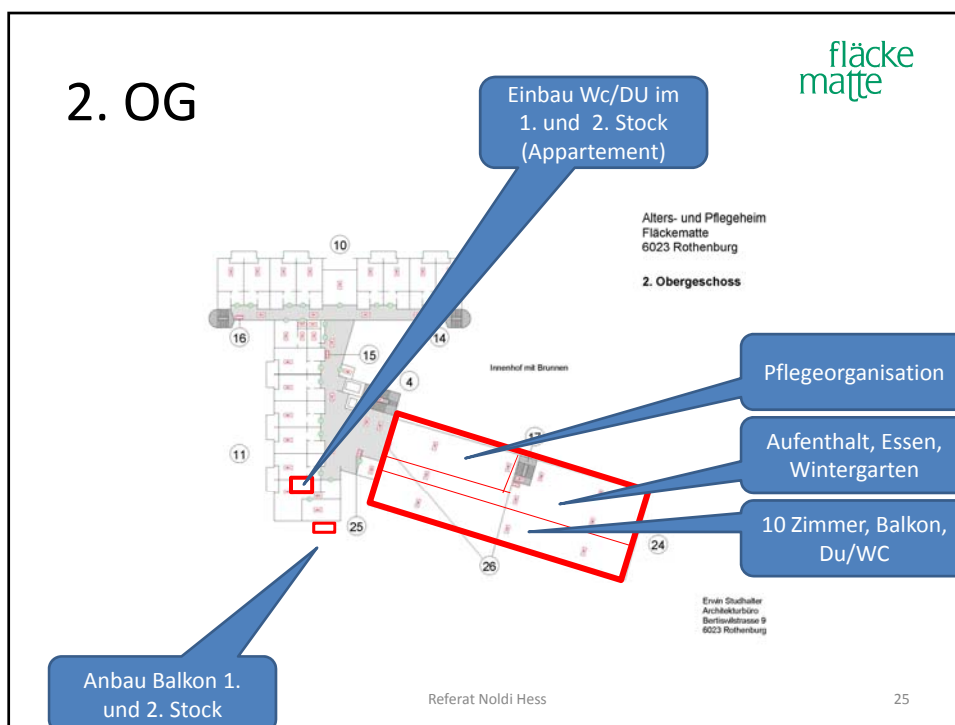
2. OG

Einbau Wc/DU im 1. und 2. Stock (Appartement)

fläcke matte

Alters- und Pflegeheim
Fläckematte
6023 Rothenburg

2. Obergeschoss

10

16

14

15

4

Innenhof mit Brunnen

Pflegeorganisation

17

11

Aufenthalt, Essen, Wintergarten

25

10 Zimmer, Balkon, Du/WC

24

26

Erwin Studhalter
Architekturbüro
Bertiswilstrasse 9
6023 Rothenburg

Anbau Balkon 1. und 2. Stock

Referat Noldi Hess

25